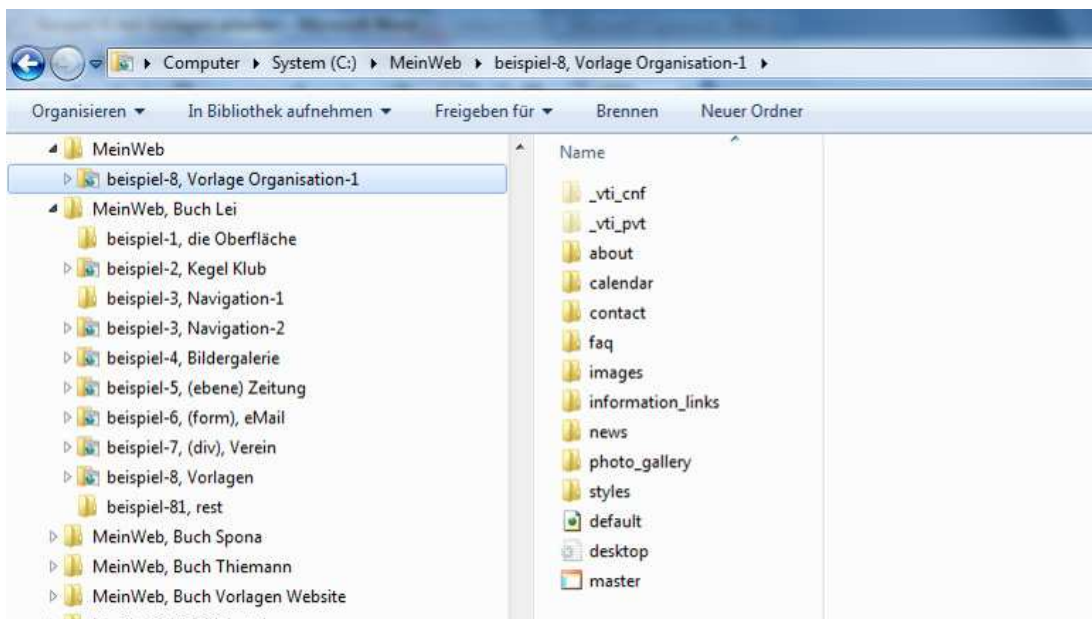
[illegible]

Computer ▸ System (C:) ▸ MeinWeb ▸ beispiel-8, Vorlage Organisation-1 ▸

Organisieren ▾ In Bibliothek aufnehmen ▾ Freigeben für ▾ Brennen Neuer Ordner

MeinWeb
beispiel-8, Vorlage Organisation-1
MeinWeb, Buch Lei
beispiel-1, die Oberfläche
beispiel-2, Kegel Klub
beispiel-3, Navigation-1
beispiel-3, Navigation-2
beispiel-4, Bildergalerie
beispiel-5, (ebene) Zeitung
beispiel-6, (form), eMail
beispiel-7, (div), Verein
beispiel-8, Vorlagen
beispiel-81, rest
MeinWeb, Buch Spona
MeinWeb, Buch Thiemann
MeinWeb, Buch Vorlagen Website

Name
_vti_cnf
_vti_pvt
about
calendar
contact
faq
images
information_links
news
photo_gallery
styles
default
desktop
master